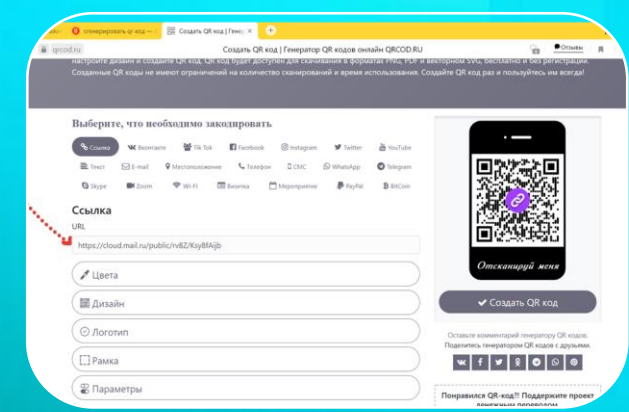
сгенерировать qr код — ... Создать QR код | Генер... ×

qrcod.ru Создать QR код | Генератор QR кодов онлайн QRCOD.RU Отзывы

настройте дизайн и создайте QR код. QR код будет доступен для скачивания в форматах PNG, PDF и векторном SVG, бесплатно и без регистрации. Созданные QR коды не имеют ограничений на количество сканирований и время использования. Создайте QR код раз и пользуйтесь им всегда!

Выберите, что необходимо закодировать

Ссылка ВКонтакте Tik Tok Facebook Instagram Twitter YouTube
Текст E-mail Местоположение Телефон СМС WhatsApp Telegram
Skype Zoom Wi-Fi Визитка Мероприятие PayPal BitCoin

Ссылка
URL
https://cloud.mail.ru/public/rv8Z/KsyBfAijb

Цвета
Дизайн
Логотип
Рамка
Параметры

Отсканируй меня

Создать QR код

Оставьте комментарий генератору QR кодов. Поделитесь генератором QR кодов с друзьями.

Понравился QR-код!! Поддержите проект денежным переводом